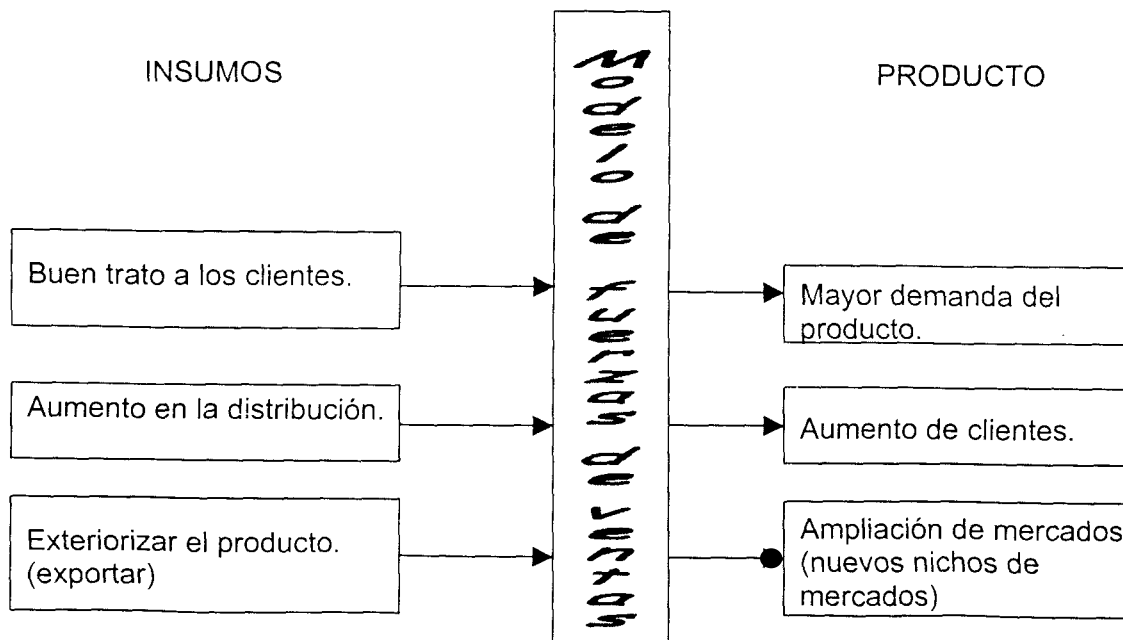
INSUMOS

Modelo de fuerzas de ventas

PRODUCTO

Buen trato a los clientes.

Mayor demanda del producto.

Aumento en la distribución.

Aumento de clientes.

Exteriorizar el producto. (exportar)

Ampliación de mercados (nuevos nichos de mercados)